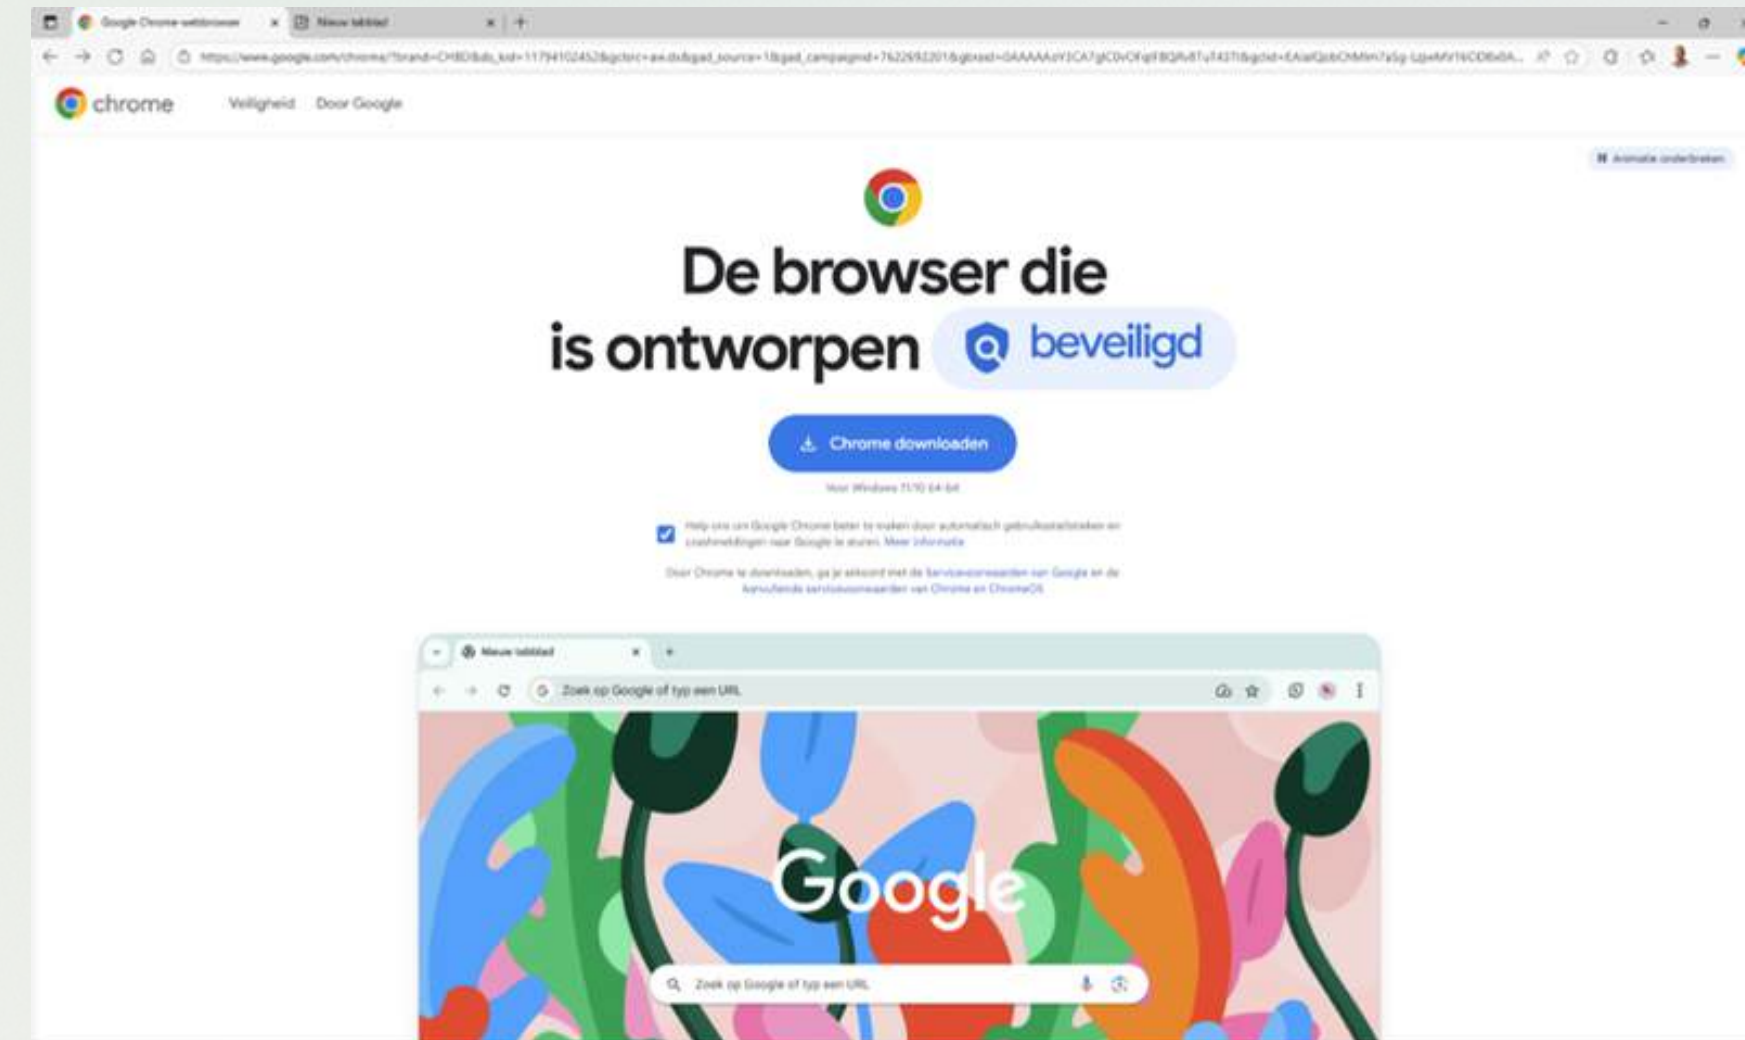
Google Chrome webbrowser × Nieuw tabblad × +

https://www.google.com/chrome/?brand=CHBD&gclid=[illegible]

chrome Veiligheid Door Google

Animatie onderbreken

De browser die is ontworpen beveiligd

Chrome downloaden

Voor Windows 11/10 64-bit

Help ons om Google Chrome beter te maken door automatisch gebruiksstatistieken en crashmeldingen naar Google te sturen. Meer informatie

Door Chrome te downloaden, ga je akkoord met de Servicevoorwaarden van Google en de Aanvullende servicevoorwaarden van Chrome en ChromeOS

Nieuw tabblad ×

Zoek op Google of typ een URL

Google

Zoek op Google of typ een URL